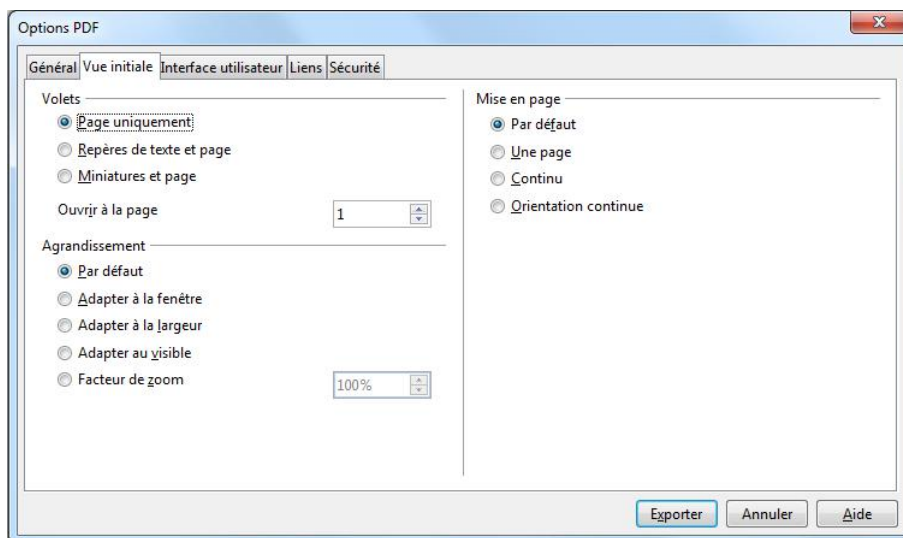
Options PDF

Général | Vue initiale | Interface utilisateur | Liens | Sécurité

Volets
Page uniquement
Repères de texte et page
Miniatures et page
Ouvrir à la page 1

Agrandissement
Par défaut
Adapter à la fenêtre
Adapter à la largeur
Adapter au visible
Facteur de zoom 100%

Mise en page
Par défaut
Une page
Continu
Orientation continue

Exporter Annuler Aide